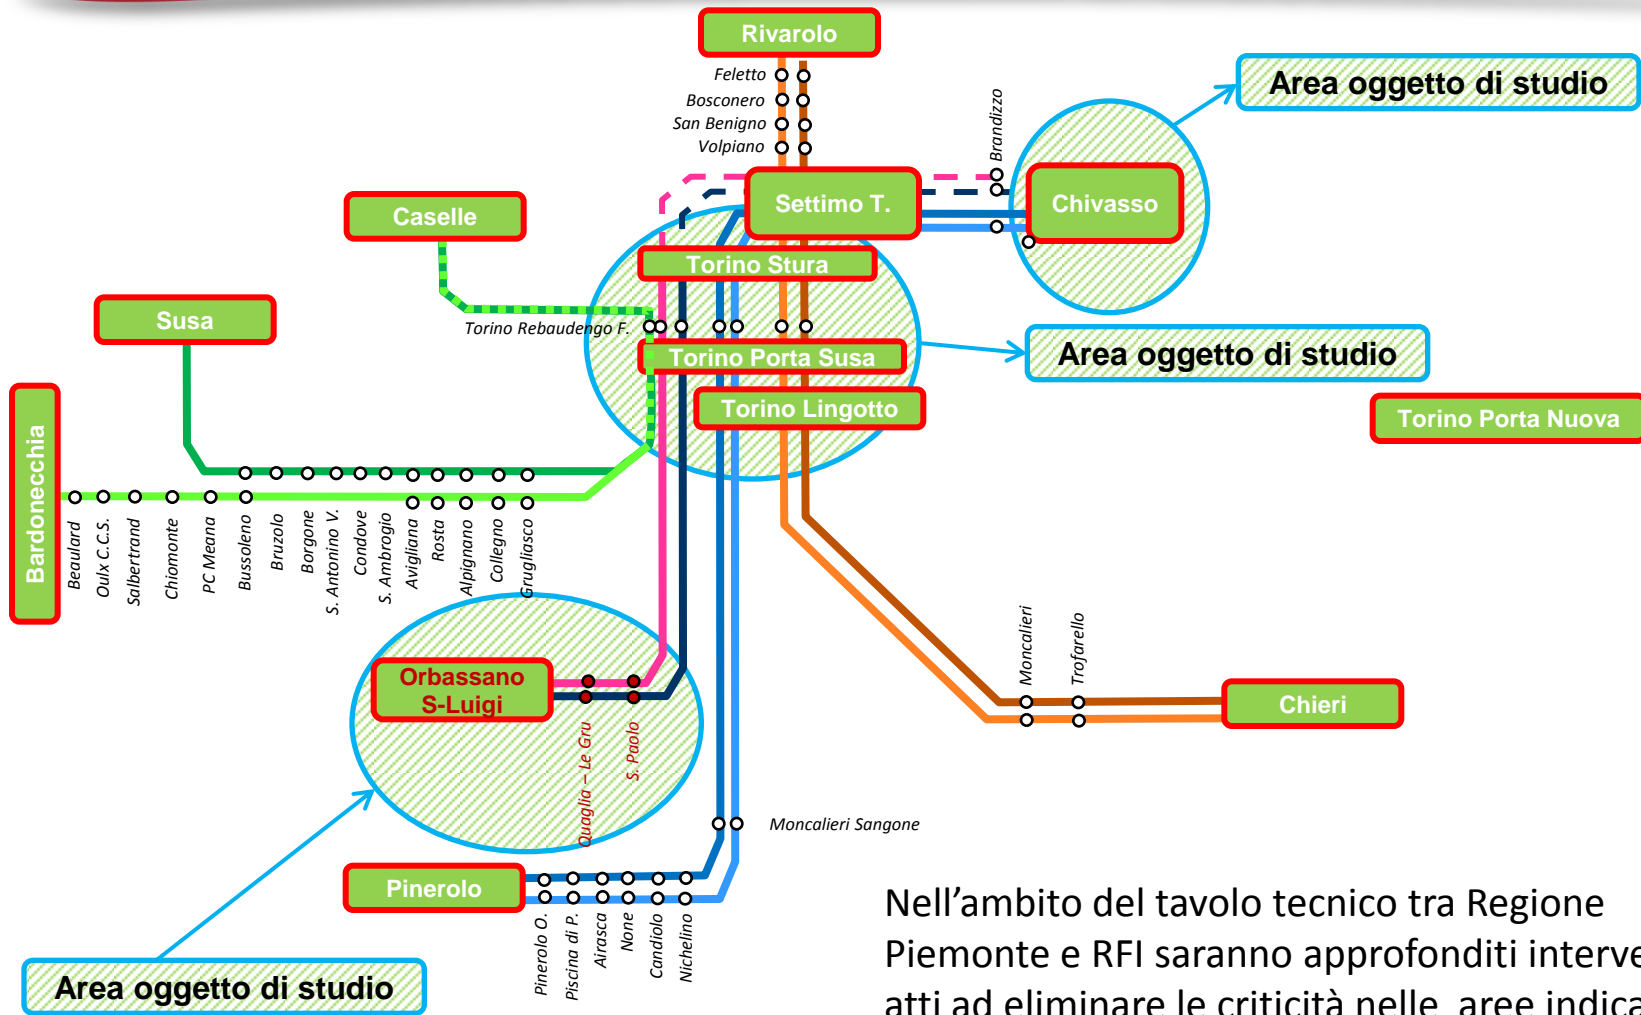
Rivarolo

Feletto
Bosconero
San Benigno
Volpiano

Brandizzo

Area oggetto di studio

Settimo T.

Chivasso

Caselle

Torino Stura

Susa

Torino Rebaudengo F.

Torino Porta Susa

Area oggetto di studio

Torino Lingotto

Torino Porta Nuova

Bardonecchia

Beaulard
Oulx C.C.S.
Salbertrand
Chiomonte
PC Meana
Bussoleno
Bruzolo
Borgone
S. Antonino V.
Condove
S. Ambrogio
Avigliana
Rosta
Alpignano
Collegno
Grugliasco

Moncalieri
Trofarello

Orbassano S-Luigi

Quaglia – Le Gru
S. Paolo

Chieri

Moncalieri Sangone

Pinerolo

Pinerolo O.
Piscina di P.
Airasca
None
Candiolo
Nichelino

Area oggetto di studio

Nell’ambito del tavolo tecnico tra Regione Piemonte e RFI saranno approfonditi interve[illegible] atti ad eliminare le criticità nelle aree indica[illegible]